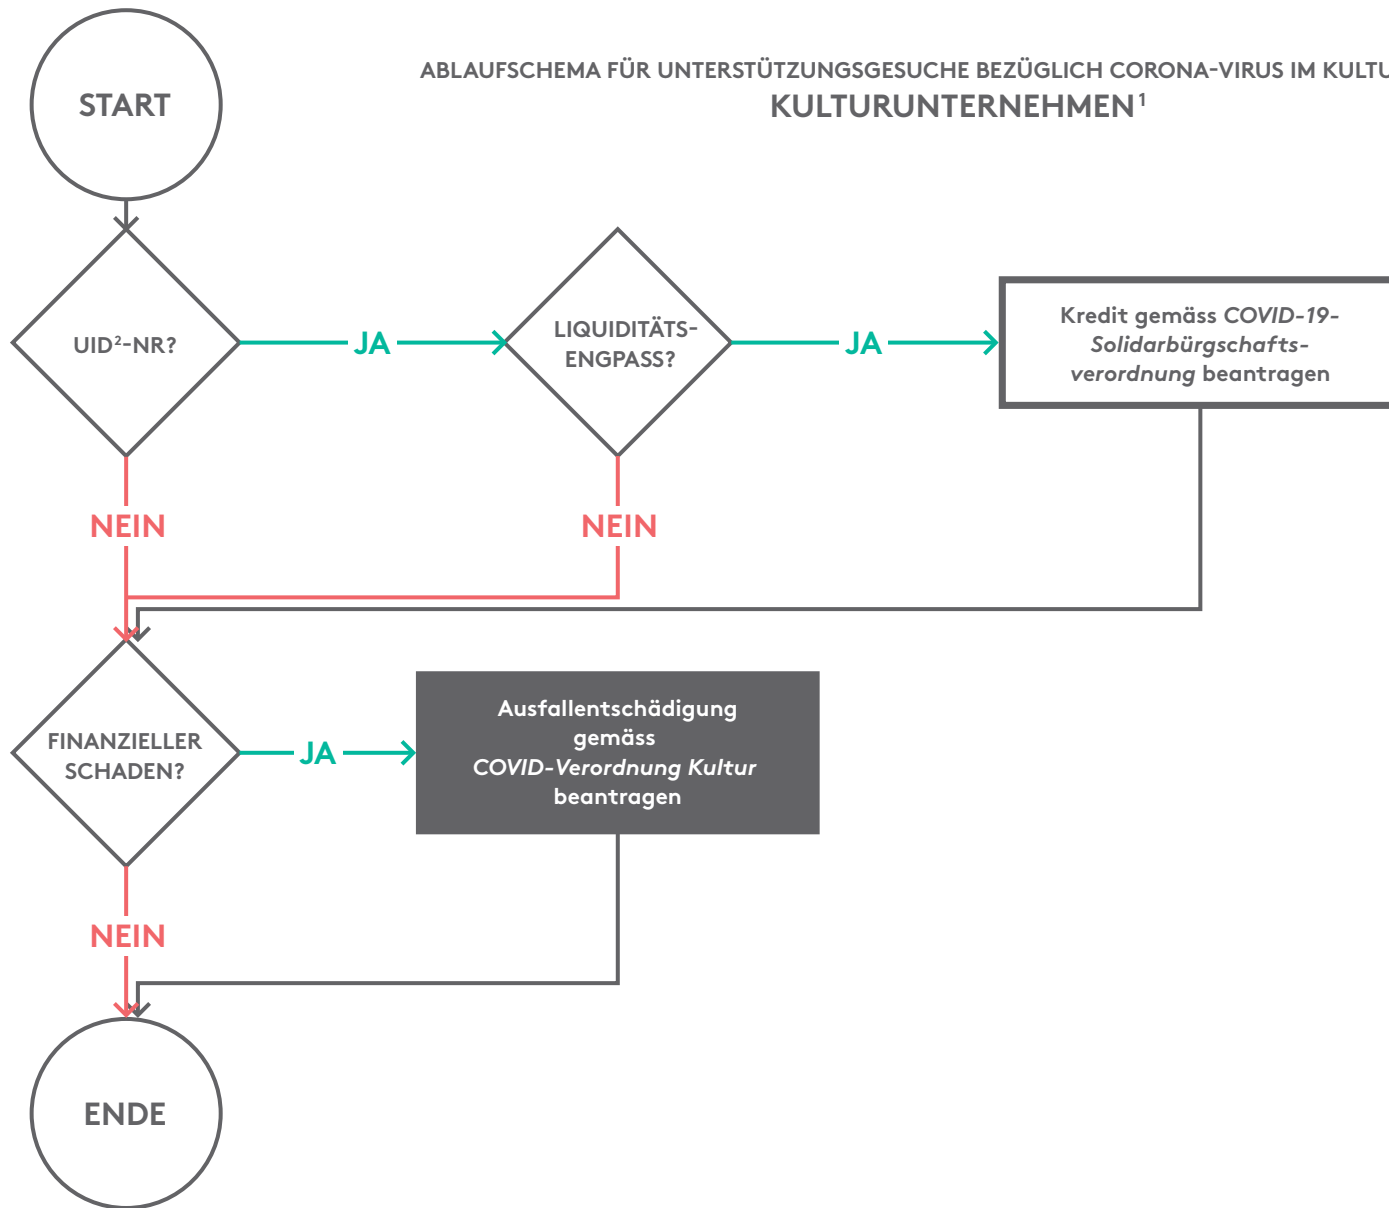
START

ABLAUFSCHEMA FÜR UNTERSTÜTZUNGSGESUCHE BEZÜGLICH CORONA-VIRUS IM KULTU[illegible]
KULTURUNTERNEHMEN$^1$

UID$^2$-NR?

JA

LIQUIDITÄTS-ENGPASS?

JA

Kredit gemäss *COVID-19-Solidarbürgschafts-verordnung* beantragen

NEIN

NEIN

FINANZIELLER SCHADEN?

JA

Ausfallentschädigung gemäss *COVID-Verordnung Kultur* beantragen

NEIN

ENDE